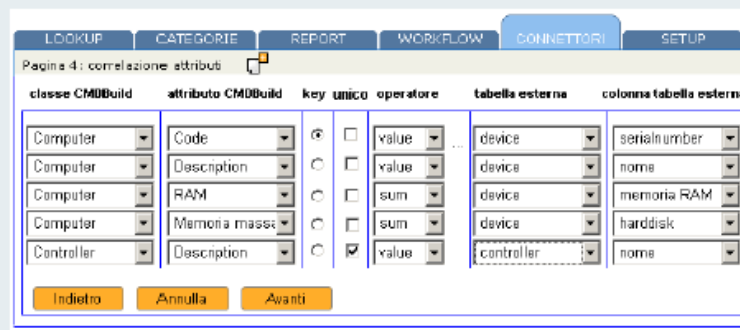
LOOKUP | CATEGORIE | REPORT | WORKFLOW | CONNETTORI | SETUP

Pagina 4 : correlazione attributi

| classe CMDBuild | attributo CMDBuild | key | unico | operatore | tabella esterna | colonna tabella esterna |
|---|---|---|---|---|---|---|
| Computer | Code | ◉ | ☐ | value | device | serialnumber |
| Computer | Description | ○ | ☐ | value | device | nome |
| Computer | RAM | ○ | ☐ | sum | device | memoria RAM |
| Computer | Memoria masse | ○ | ☐ | sum | device | harddisk |
| Controller | Description | ○ | ☑ | value | controller | nome |

Indietro | Annulla | Avanti